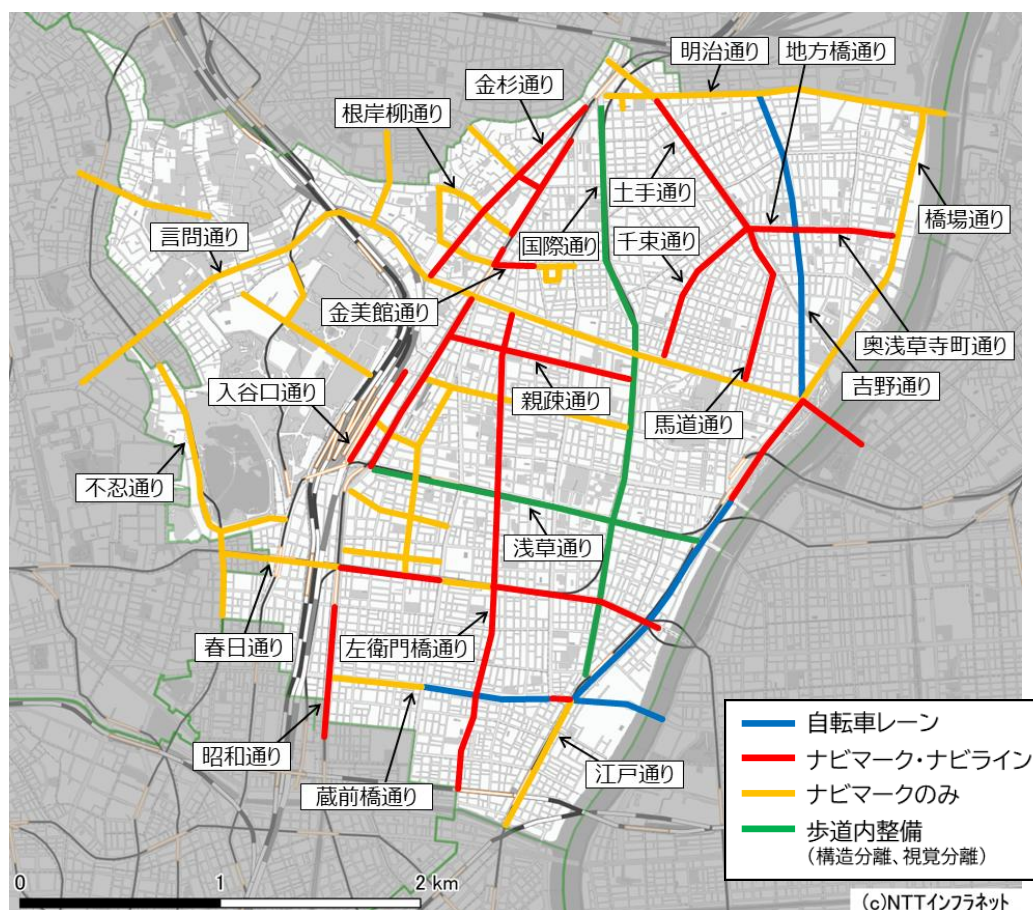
明治通り
地方橋通り
金杉通り
根岸柳通り
土手通り
橋場通り
言問通り
国際通り
千束通り
金美館通り
奥浅草寺町通り
入谷口通り
親疎通り
吉野通り
馬道通り
不忍通り
浅草通り
春日通り
左衛門橋通り
昭和通り
江戸通り
蔵前橋通り

自転車レーン
ナビマーク・ナビライン
ナビマークのみ
歩道内整備
(構造分離、視覚分離)

0
1
2 km
(c)NTTインフラネット